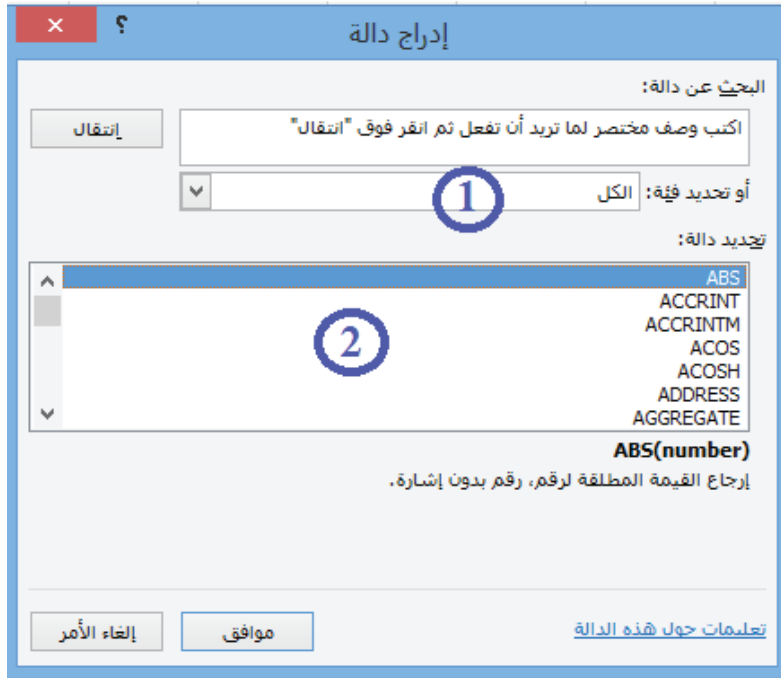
?
إدراج دالة

البحث عن دالة:

اكتب وصف مختصر لما تريد أن تفعل ثم انقر فوق "انتقال"

انتقال

أو تحديد فئة: الكل

1

تحديد دالة:

ABS
ACCRINT
ACCRINTM
ACOS
ACOSH
ADDRESS
AGGREGATE

2

ABS(number)

إرجاع القيمة المطلقة لرقم، رقم بدون إشارة.

تعليمات حول هذه الدالة

موافق

إلغاء الأمر